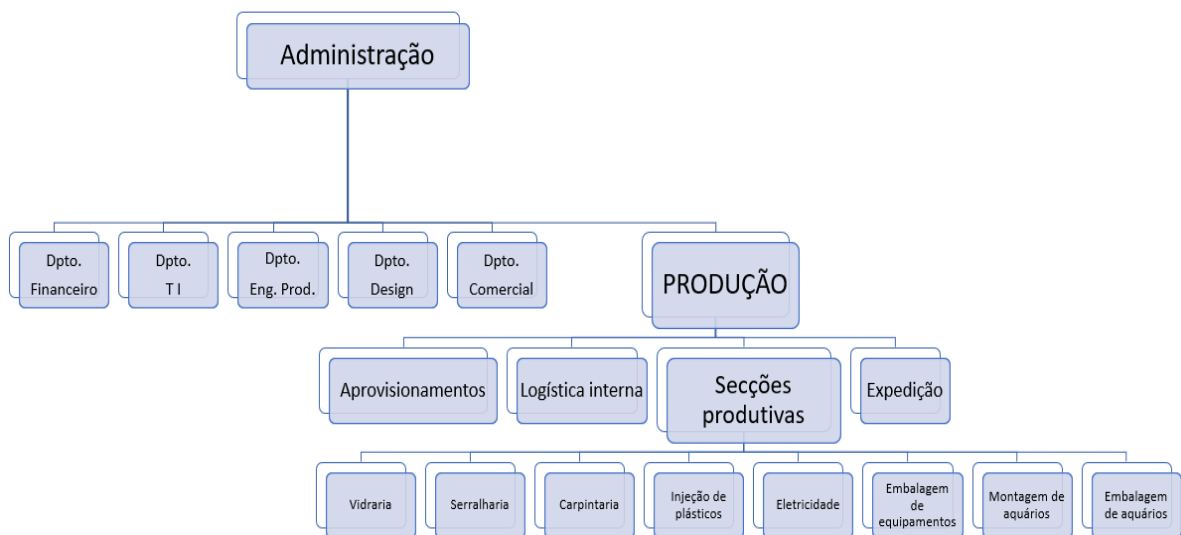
Administração

Dpto. Financeiro

Dpto. T I

Dpto. Eng. Prod.

Dpto. Design

Dpto. Comercial

PRODUÇÃO

Aprovisionamentos

Logística interna

Secções produtivas

Expedição

Vidraria

Serralharia

Carpintaria

Injeção de plásticos

Eletricidade

Embalagem de equipamentos

Montagem de aquários

Embalagem de aquários